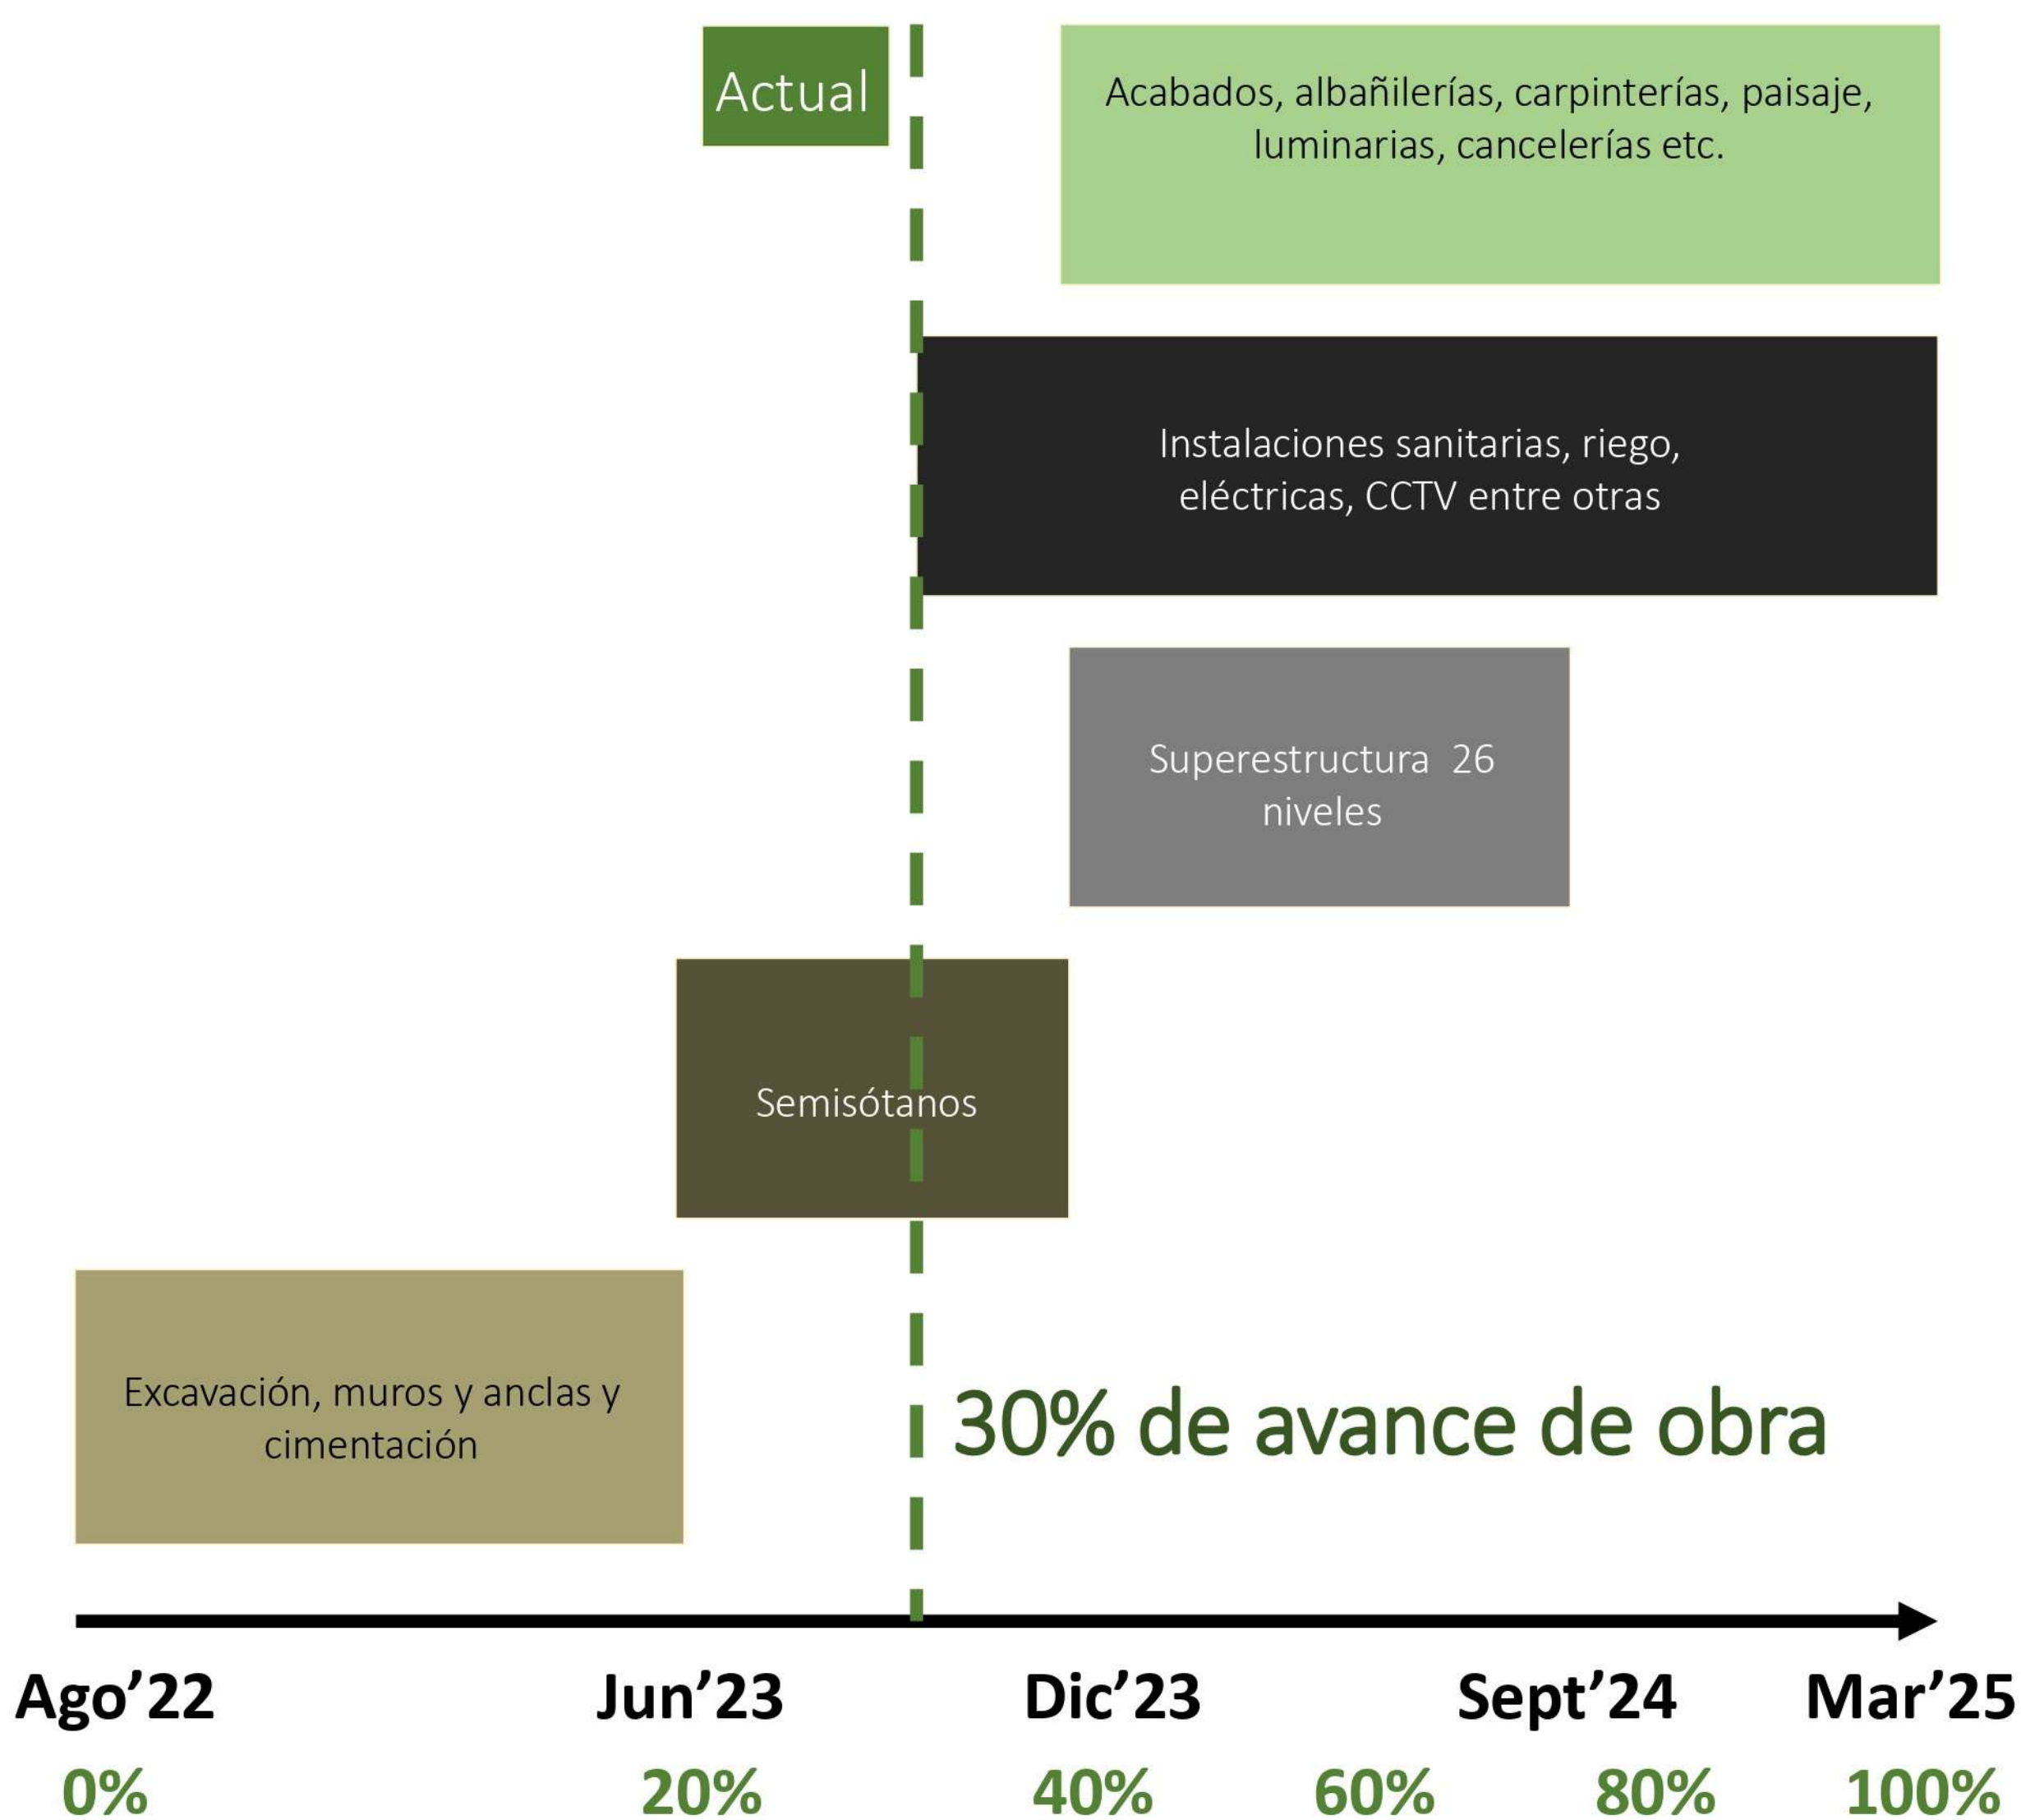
Actual

Acabados, albañilerías, carpinterías, paisaje, luminarias, cancelerías etc.

Instalaciones sanitarias, riego, eléctricas, CCTV entre otras

Superestructura 26 niveles

Semisótanos

Excavación, muros y anclas y cimentación

30% de avance de obra

Ago’22 Jun’23 Dic’23 Sept’24 Mar’25

0% 20% 40% 60% 80% 100%